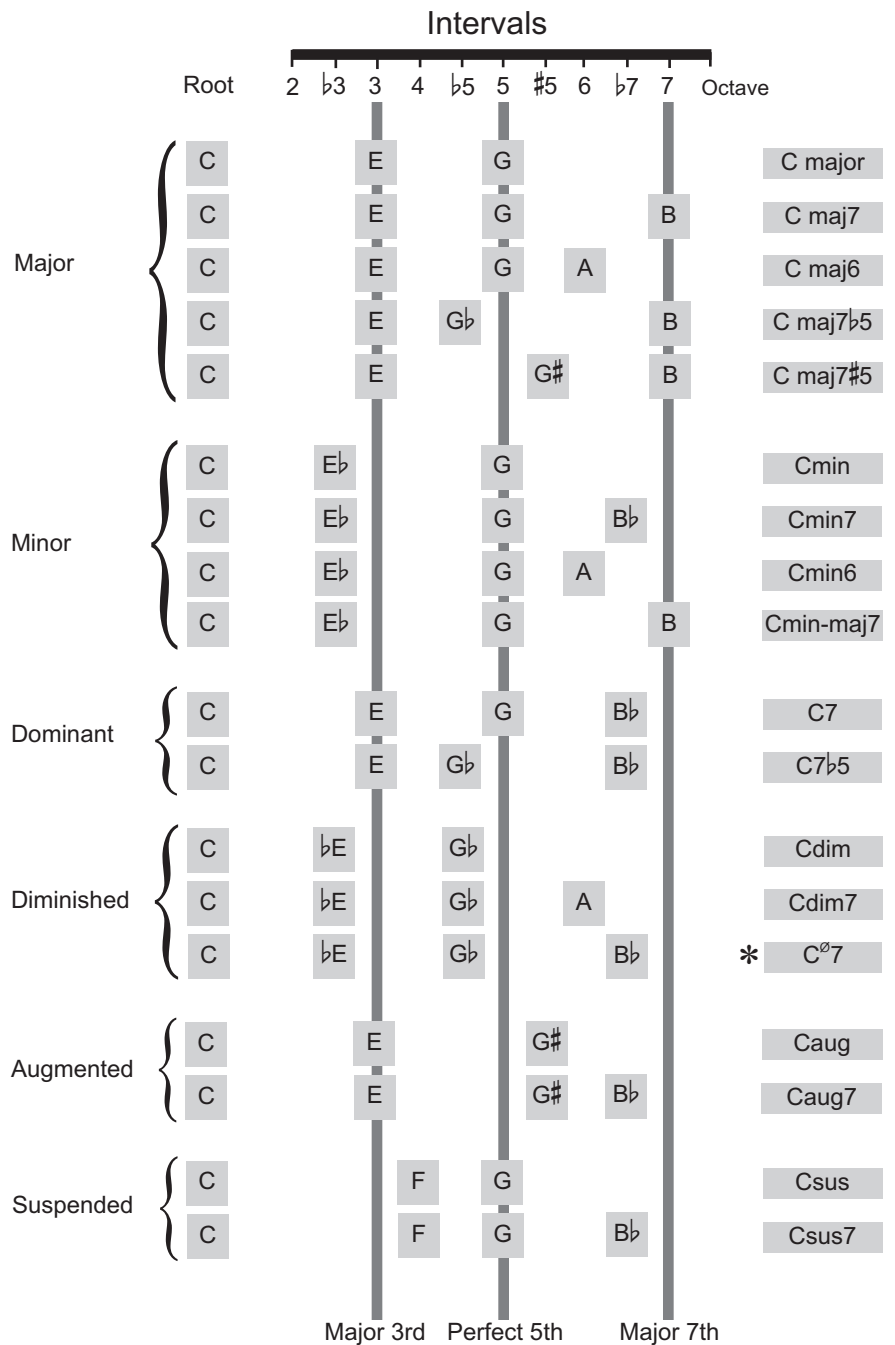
Intervals

| Root | 2 | ♭3 | 3 | 4 | ♭5 | 5 | ♯5 | 6 | ♭7 | 7 | Octave | |
|---|---|---|---|---|---|---|---|---|---|---|---|---|
| Major | C | | E | | | G | | | | | | C major |
| | C | | E | | | G | | | | B | | C maj7 |
| | C | | E | | | G | | A | | | | C maj6 |
| | C | | E | | G♭ | | | | | B | | C maj7♭5 |
| | C | | E | | | | G♯ | | | B | | C maj7♯5 |
| Minor | C | E♭ | | | | G | | | | | | Cmin |
| | C | E♭ | | | | G | | | B♭ | | | Cmin7 |
| | C | E♭ | | | | G | | A | | | | Cmin6 |
| | C | E♭ | | | | G | | | | B | | Cmin-maj7 |
| Dominant | C | | E | | | G | | | B♭ | | | C7 |
| | C | | E | | G♭ | | | | B♭ | | | C7♭5 |
| Diminished | C | ♭E | | | G♭ | | | | | | | Cdim |
| | C | ♭E | | | G♭ | | | A | | | | Cdim7 |
| | C | ♭E | | | G♭ | | | | B♭ | | | * $C^{ø}7$ |
| Augmented | C | | E | | | | G♯ | | | | | Caug |
| | C | | E | | | | G♯ | | B♭ | | | Caug7 |
| Suspended | C | | | F | | G | | | | | | Csus |
| | C | | | F | | G | | | B♭ | | | Csus7 |

Major 3rd Perfect 5th Major 7th